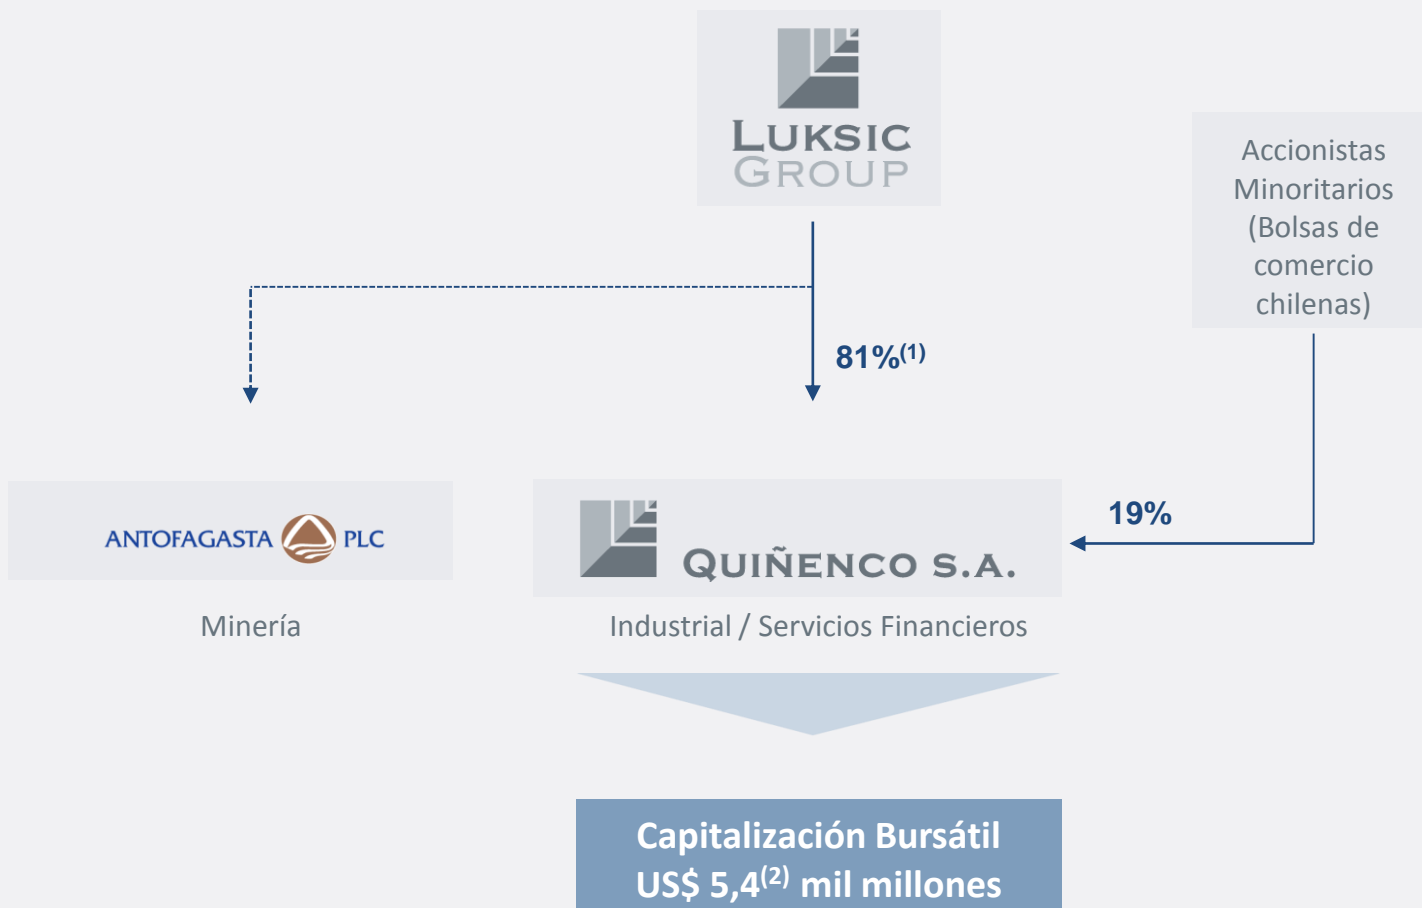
LUKSIC GROUP

Accionistas Minoritarios (Bolsas de comercio chilenas)

81%$^{(1)}$

19%

ANTOFAGASTA PLC

Minería

QUIÑENCO S.A.

Industrial / Servicios Financieros

Capitalización Bursátil
US$ 5,4$^{(2)}$ mil millones